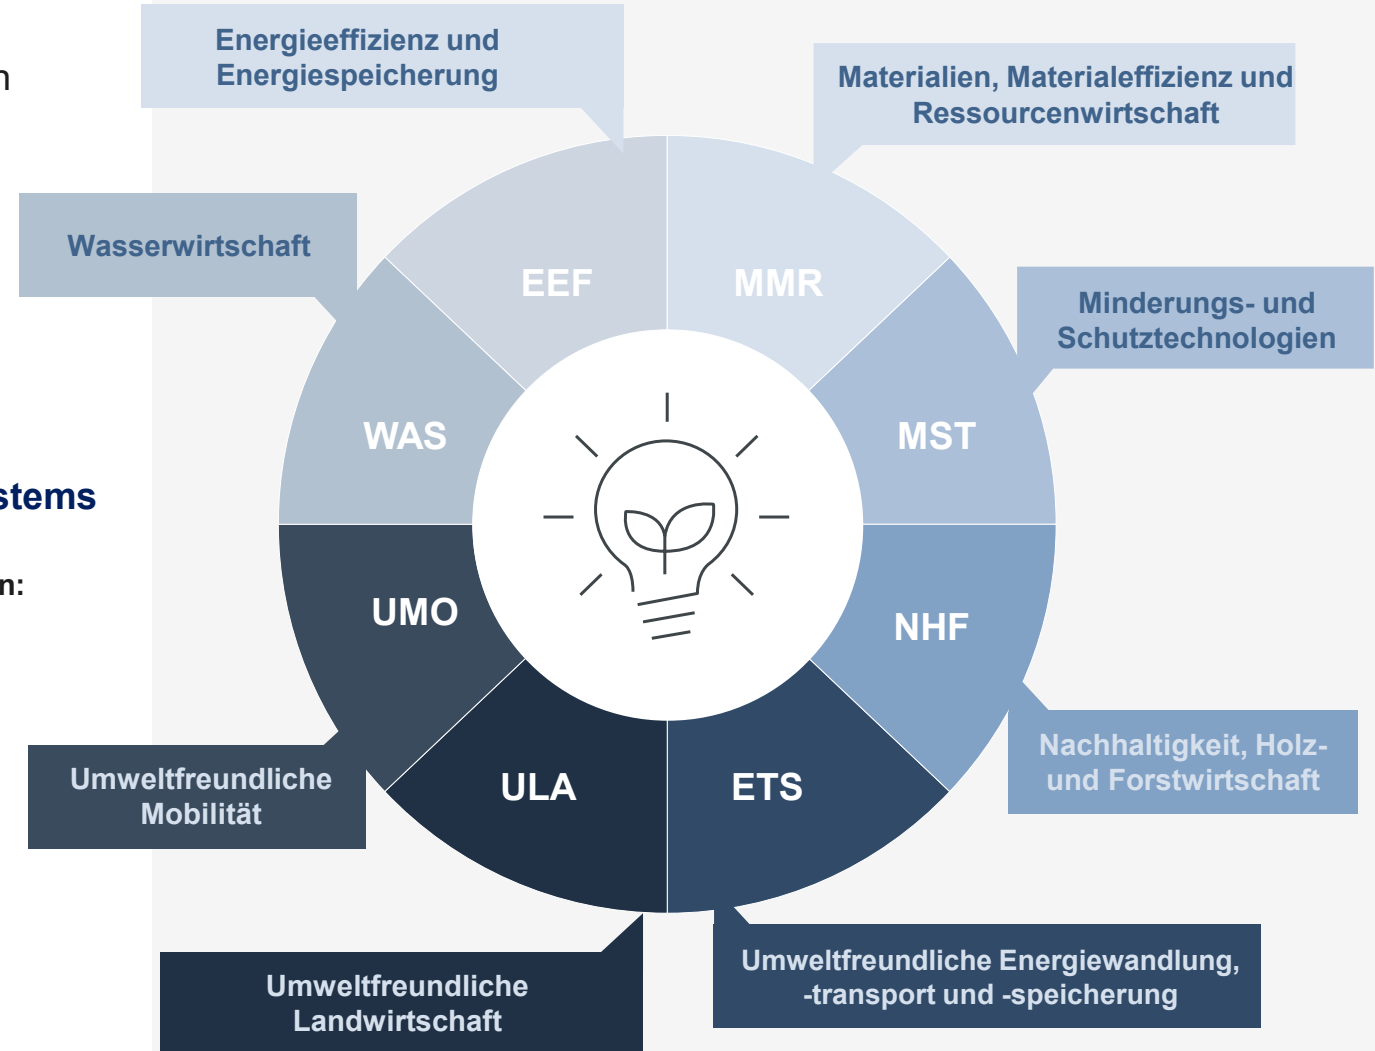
n

stems

n:

Energieeffizienz und Energiespeicherung

Materialien, Materialeffizienz und Ressourcenwirtschaft

Wasserwirtschaft

EEF

MMR

Minderungs- und Schutztechnologien

WAS

MST

UMO

NHF

Umweltfreundliche Mobilität

ULA

ETS

Nachhaltigkeit, Holz- und Forstwirtschaft

Umweltfreundliche Landwirtschaft

Umweltfreundliche Energiewandlung, -transport und -speicherung